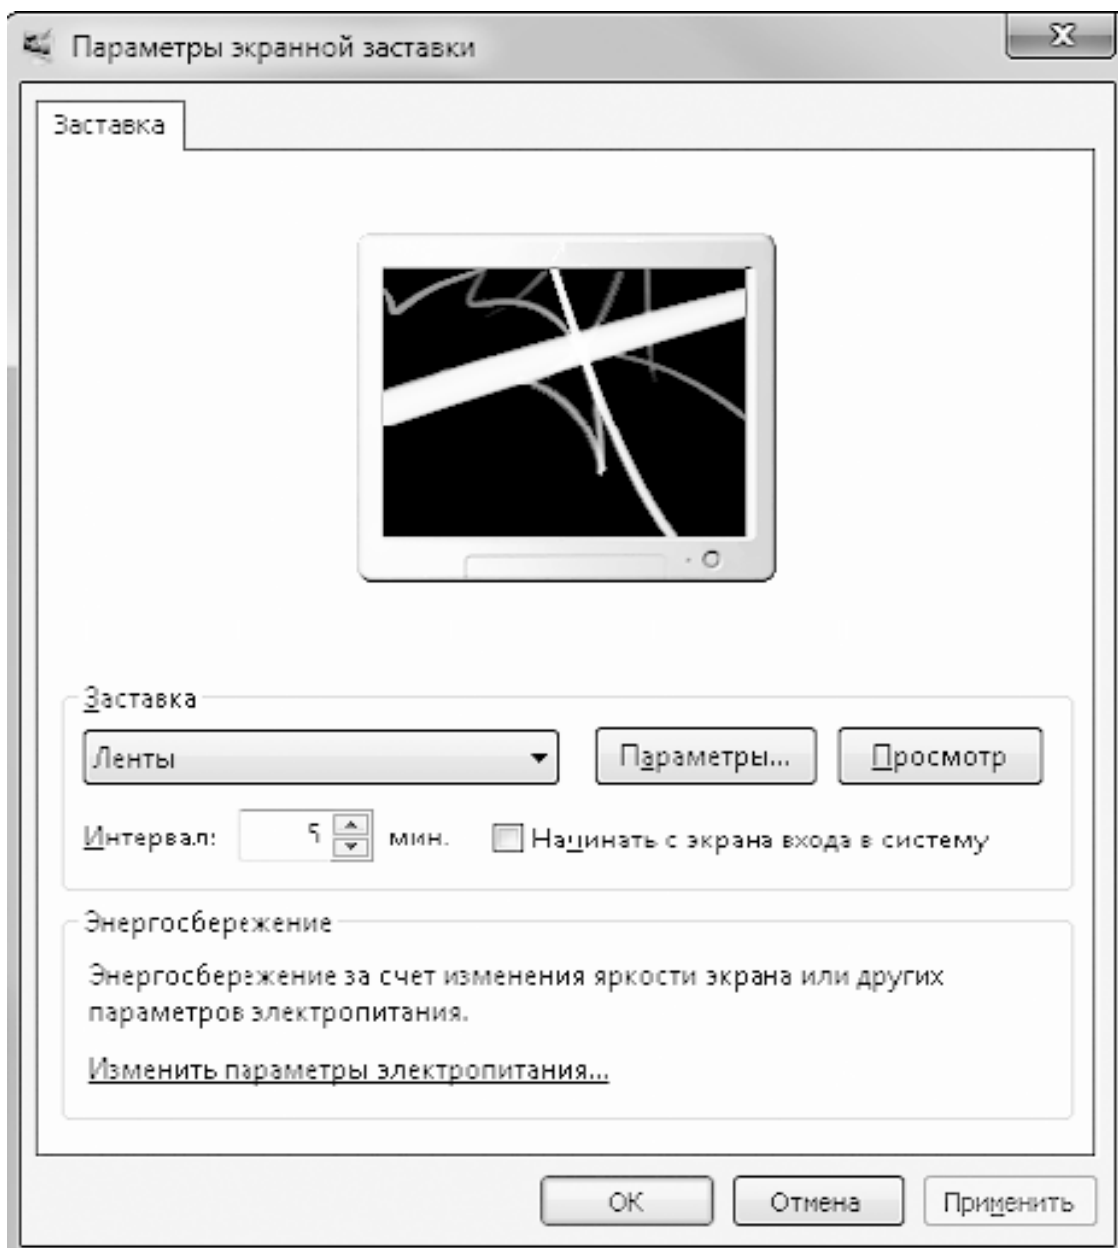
Параметры экранной заставки

Заставка

Заставка

Ленты

Параметры...

Просмотр

Интервал: 5 мин.

Начинать с экрана входа в систему

Энергосбережение

Энергосбережение за счет изменения яркости экрана или других параметров электропитания.

Изменить параметры электропитания...

ОК

Отмена

Применить